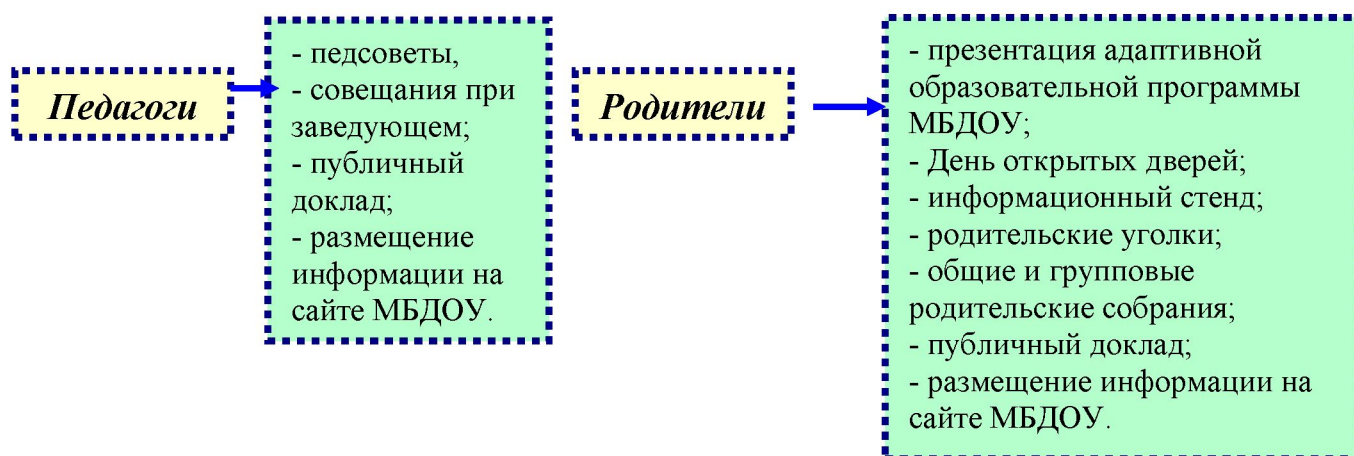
Педагоги

- педсоветы,
- совещания при заведующем;
- публичный доклад;
- размещение информации на сайте МБДОУ.

Родители

- презентация адаптивной образовательной программы МБДОУ;
- День открытых дверей;
- информационный стенд;
- родительские уголки;
- общие и групповые родительские собрания;
- публичный доклад;
- размещение информации на сайте МБДОУ.